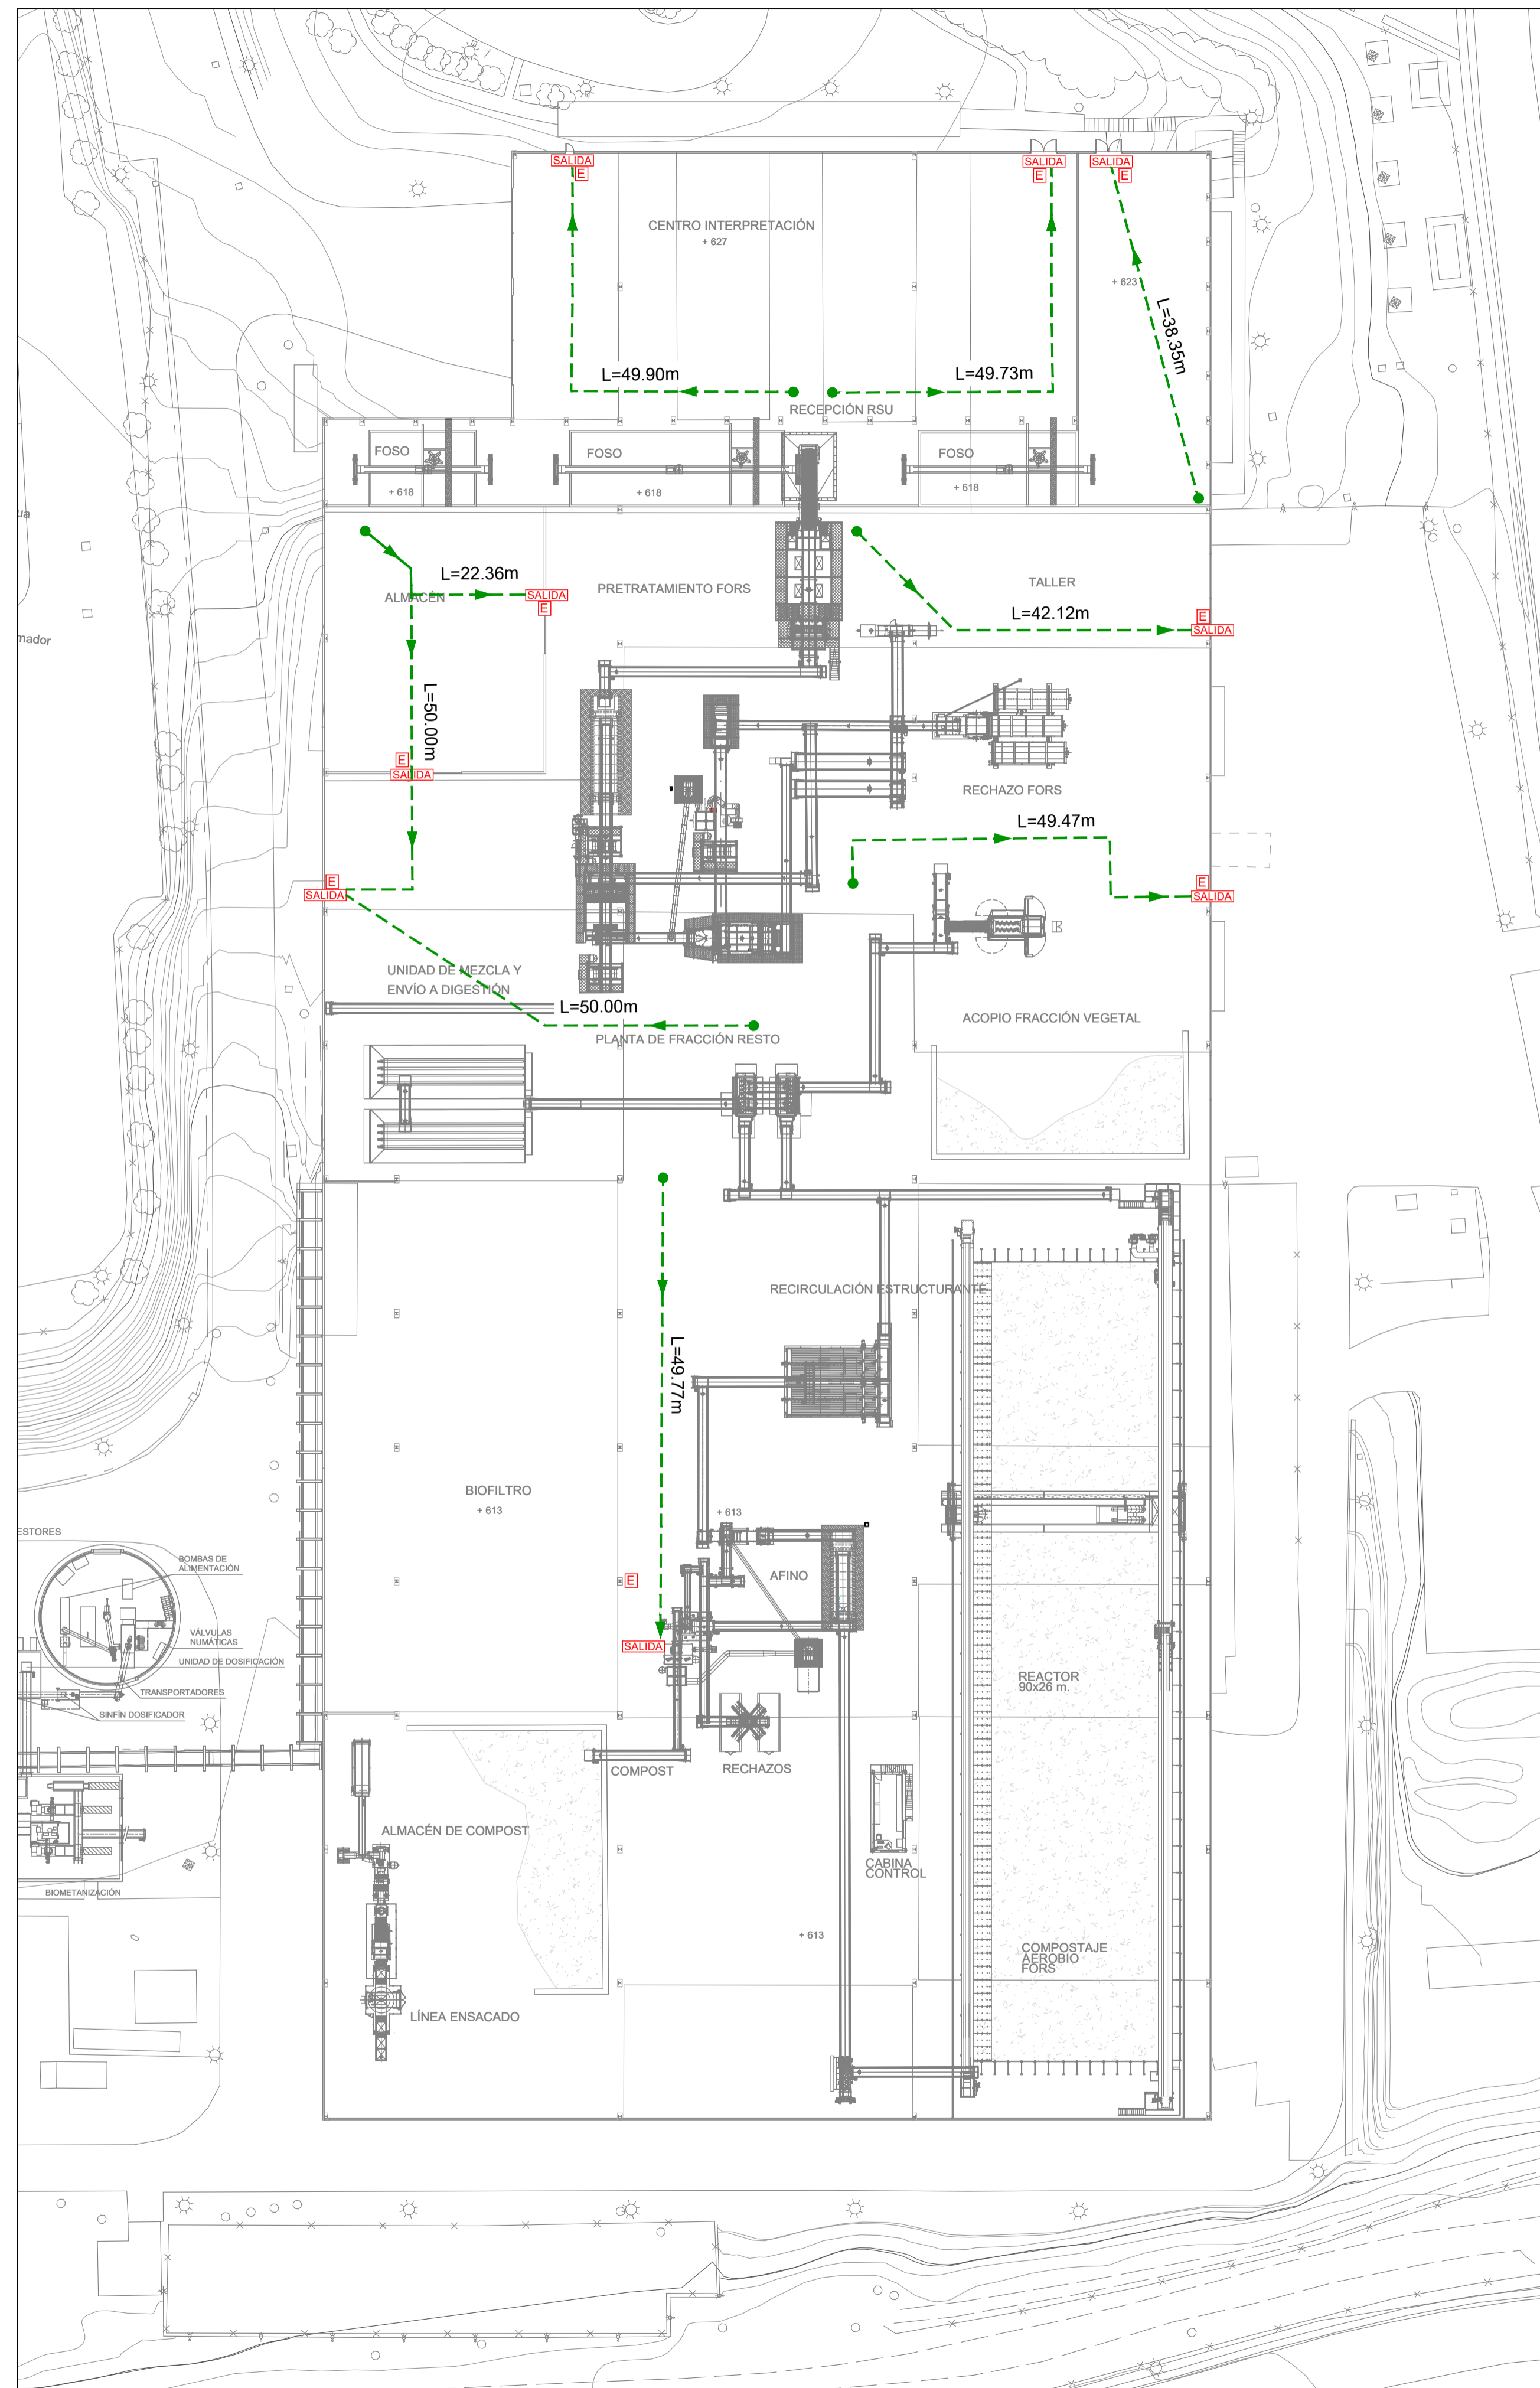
SALIDA
E
SALIDA
E
SALIDA
E
CENTRO INTERPRETACIÓN
+ 627
+ 623
L=38.35m
L=49.90m
L=49.73m
RECEPCIÓN RSU
FOSO
+ 618
FOSO
+ 618
FOSO
+ 618
ua
L=22.36m
ALMACÉN
SALIDA
E
PRETRATAMIENTO FORS
TALLER
L=42.12m
E
SALIDA
mador
L=50.00m
E
SALIDA
RECHAZO FORS
L=49.47m
E
SALIDA
E
SALIDA
UNIDAD DE MEZCLA Y ENVÍO A DIGESTIÓN
L=50.00m
PLANTA DE FRACCIÓN RESTO
ACOPIO FRACCIÓN VEGETAL
RECIRCULACIÓN ESTRUCTURANTE
L=49.77m
BIOFILTRO
+ 613
+ 613
ESTORES
BOMBAS DE ALIMENTACIÓN
VÁLVULAS NUMÁTICAS
UNIDAD DE DOSIFICACIÓN
TRANSPORTADORES
SINFÍN DOSIFICADOR
E
SALIDA
AFINO
REACTOR 90x26 m.
COMPOST
RECHAZOS
ALMACÉN DE COMPOST
CABINA CONTROL
BIOMETANIZACIÓN
+ 613
COMPOSTAJE AEROBIO FORS
LÍNEA ENSACADO